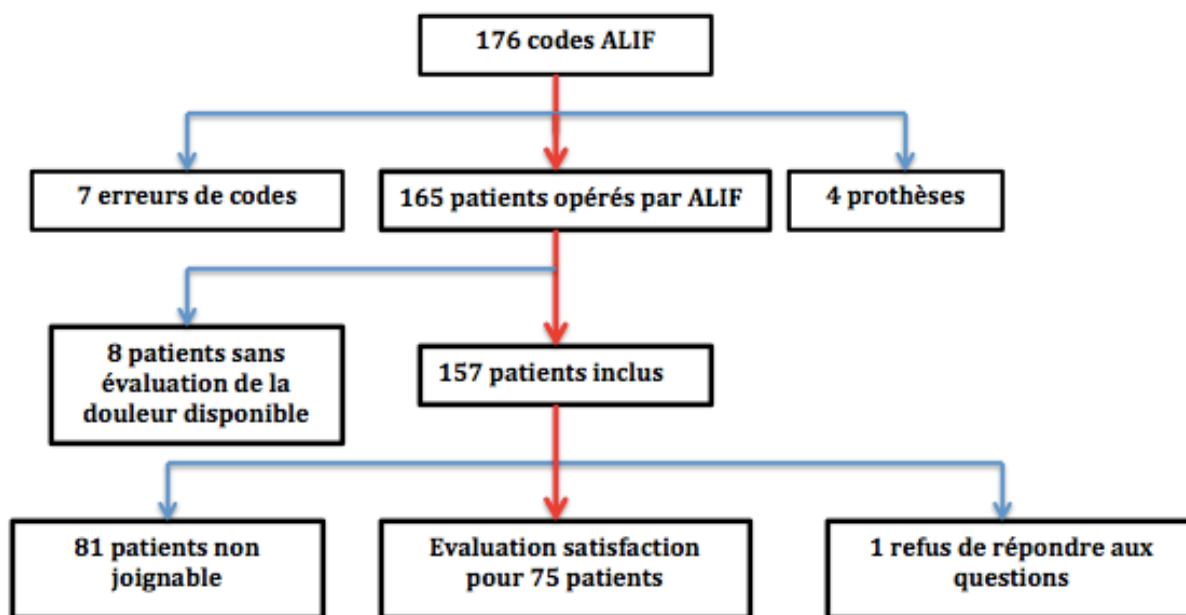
176 codes ALIF

7 erreurs de codes

165 patients opérés par ALIF

4 prothèses

8 patients sans évaluation de la douleur disponible

157 patients inclus

81 patients non joignable

Evaluation satisfaction pour 75 patients

1 refus de répondre aux questions